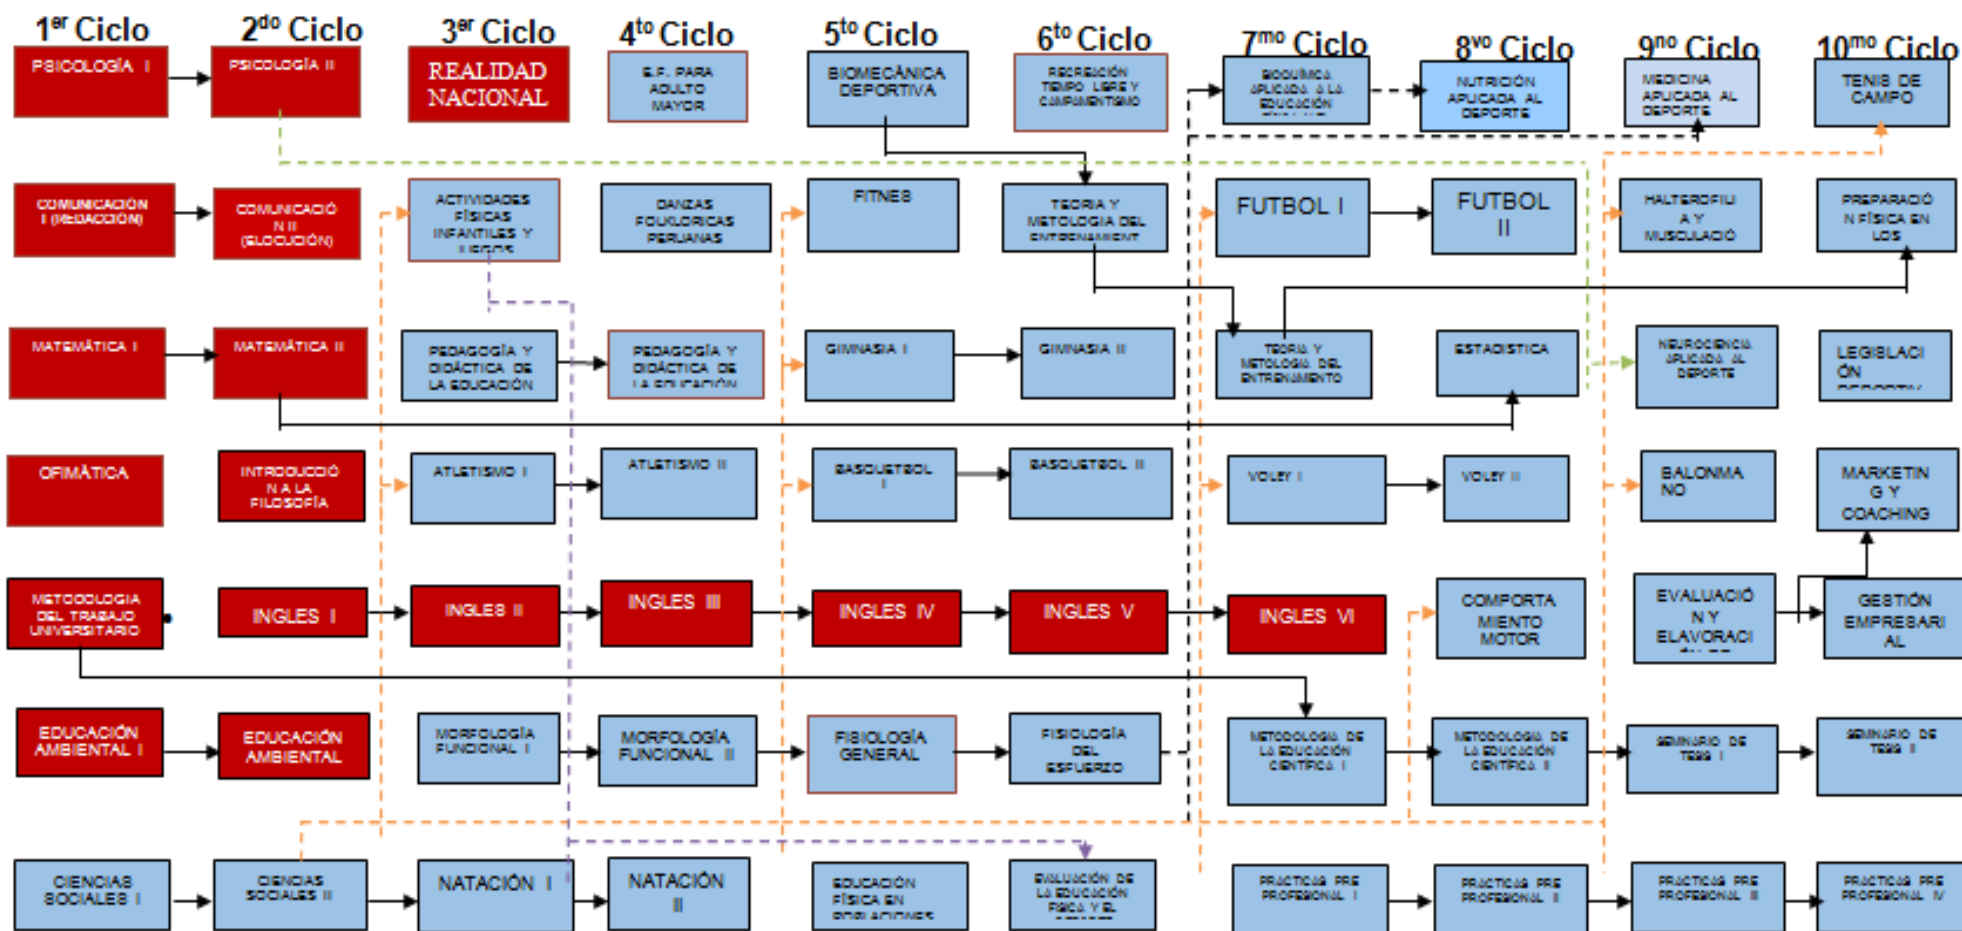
$1^{er}$ Ciclo
$2^{do}$ Ciclo
$3^{er}$ Ciclo
$4^{to}$ Ciclo
$5^{to}$ Ciclo
$6^{to}$ Ciclo
$7^{mo}$ Ciclo
$8^{vo}$ Ciclo
$9^{no}$ Ciclo
$10^{mo}$ Ciclo

PSICOLOGÍA I
PSICOLOGÍA II
REALIDAD NACIONAL
E.F. PARA ADULTO MAYOR
BIOMECÁNICA DEPORTIVA
RECREACIÓN TIEMPO LIBRE Y CAMPAMENTISMO
BIOQUÍMICA APLICADA A LA EDUCACIÓN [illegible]
NUTRICIÓN APLICADA AL DEPORTE
MEDICINA APLICADA AL DEPORTE
TENIS DE CAMPO

COMUNICACIÓN I (REDACCIÓN)
COMUNICACIÓN II (ELOCUCIÓN)
ACTIVIDADES FÍSICAS INFANTILES Y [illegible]
DANZAS FOLKLÓRICAS PERUANAS
FITNES
TEORÍA Y METOLOGÍA DEL ENTRENAMIENT
FUTBOL I
FUTBOL II
HALTEROFILIA Y MUSCULACIÓ
PREPARACIÓN FÍSICA EN LOS

MATEMÁTICA I
MATEMÁTICA II
PEDAGOGÍA Y DIDÁCTICA DE LA EDUCACIÓN
PEDAGOGÍA Y DIDÁCTICA DE LA EDUCACIÓN
GIMNASIA I
GIMNASIA II
TEORÍA Y METOLOGÍA DEL ENTRENAMIENTO
ESTADÍSTICA
NEUROCIENCIA APLICADA AL DEPORTE
LEGISLACIÓN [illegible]

OFIMÁTICA
INTRODUCCIÓN A LA FILOSOFÍA
ATLETISMO I
ATLETISMO II
BASQUETBOL I
BASQUETBOL II
VOLEY I
VOLEY II
BALONMANO
MARKETING Y COACHING

METODOLOGIA DEL TRABAJO UNIVERSITARIO
INGLES I
INGLES II
INGLES III
INGLES IV
INGLES V
INGLES VI
COMPORTAMIENTO MOTOR
EVALUACIÓN Y ELAVORACI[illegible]
GESTIÓN EMPRESARIAL

EDUCACIÓN AMBIENTAL I
EDUCACIÓN AMBIENTAL
MORFOLOGÍA FUNCIONAL I
MORFOLOGÍA FUNCIONAL II
FISIOLOGÍA GENERAL
FISIOLOGÍA DEL ESFUERZO
METODOLOGIA DE LA EDUCACIÓN CIENTÍFICA I
METODOLOGIA DE LA EDUCACIÓN CIENTÍFICA II
SEMINARIO DE TESIS I
SEMINARIO DE TESIS II

CIENCIAS SOCIALES I
CIENCIAS SOCIALES II
NATACIÓN I
NATACIÓN II
EDUCACIÓN FÍSICA EN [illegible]
EVALUACIÓN DE LA EDUCACIÓN FÍSICA Y EL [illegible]
PRACTICAS PRE PROFESIONAL I
PRACTICAS PRE PROFESIONAL II
PRACTICAS PRE PROFESIONAL III
PRACTICAS PRE PROFESIONAL IV